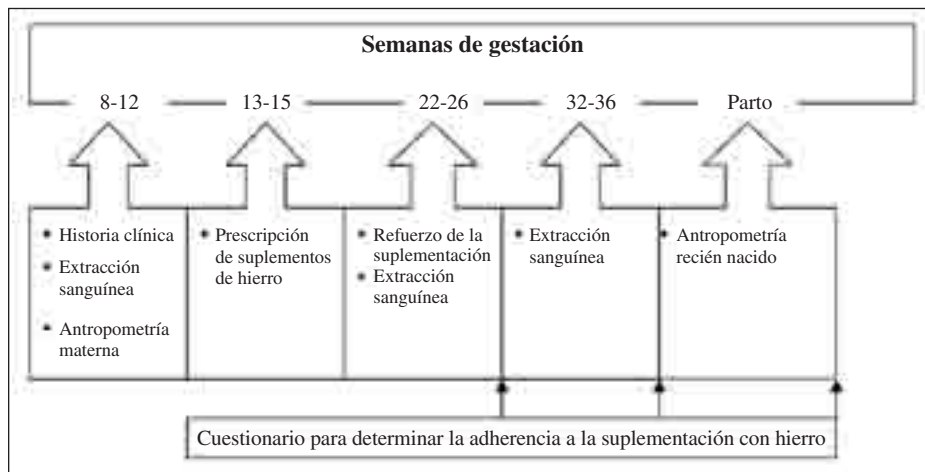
Semanas de gestación

8-12 — 13-15 — 22-26 — 32-36 — Parto

- Historia clínica
- Extracción sanguínea
- Antropometría materna

- Prescripción de suplementos de hierro

- Refuerzo de la suplementación
- Extracción sanguínea

- Extracción sanguínea

- Antropometría recién nacido

Cuestionario para determinar la adherencia a la suplementación con hierro